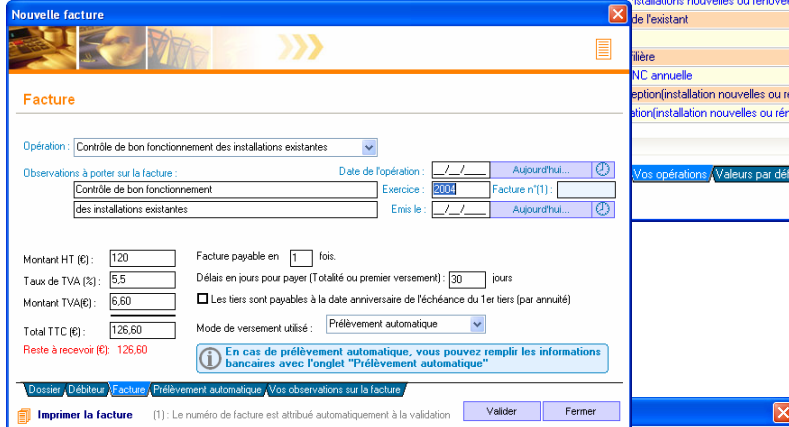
Nouvelle facture

Facture

Opération : Contrôle de bon fonctionnement des installations existantes

Observations à porter sur la facture :
Contrôle de bon fonctionnement
des installations existantes

Date de l'opération : __/__/____ Aujourd'hui...
Exercice : 2004 Facture n°(1) :
Emis le : __/__/____ Aujourd'hui...

Montant HT (€) : 120
Taux de TVA (%) : 5,5
Montant TVA(€) : 6,60
Total TTC (€) : 126,60
Reste à recevoir (€): 126,60

Facture payable en 1 fois.
Délais en jours pour payer (Totalité ou premier versement) : 30 jours
Les tiers sont payables à la date anniversaire de l'échéance du 1er tiers (par annuité)
Mode de versement utilisé : Prélèvement automatique

En cas de prélèvement automatique, vous pouvez remplir les informations bancaires avec l'onglet "Prélèvement automatique"

Dossier Débiteur Facture Prélèvement automatique Vos observations sur la facture

Imprimer la facture (1) : Le numéro de facture est attribué automatiquement à la validation Valider Fermer

installations nouvelles ou rénov
de l'existant
filière
NC annuelle
eption(installation nouvelles ou r
ation(installation nouvelles ou rén
Vos opérations Valeurs par déf